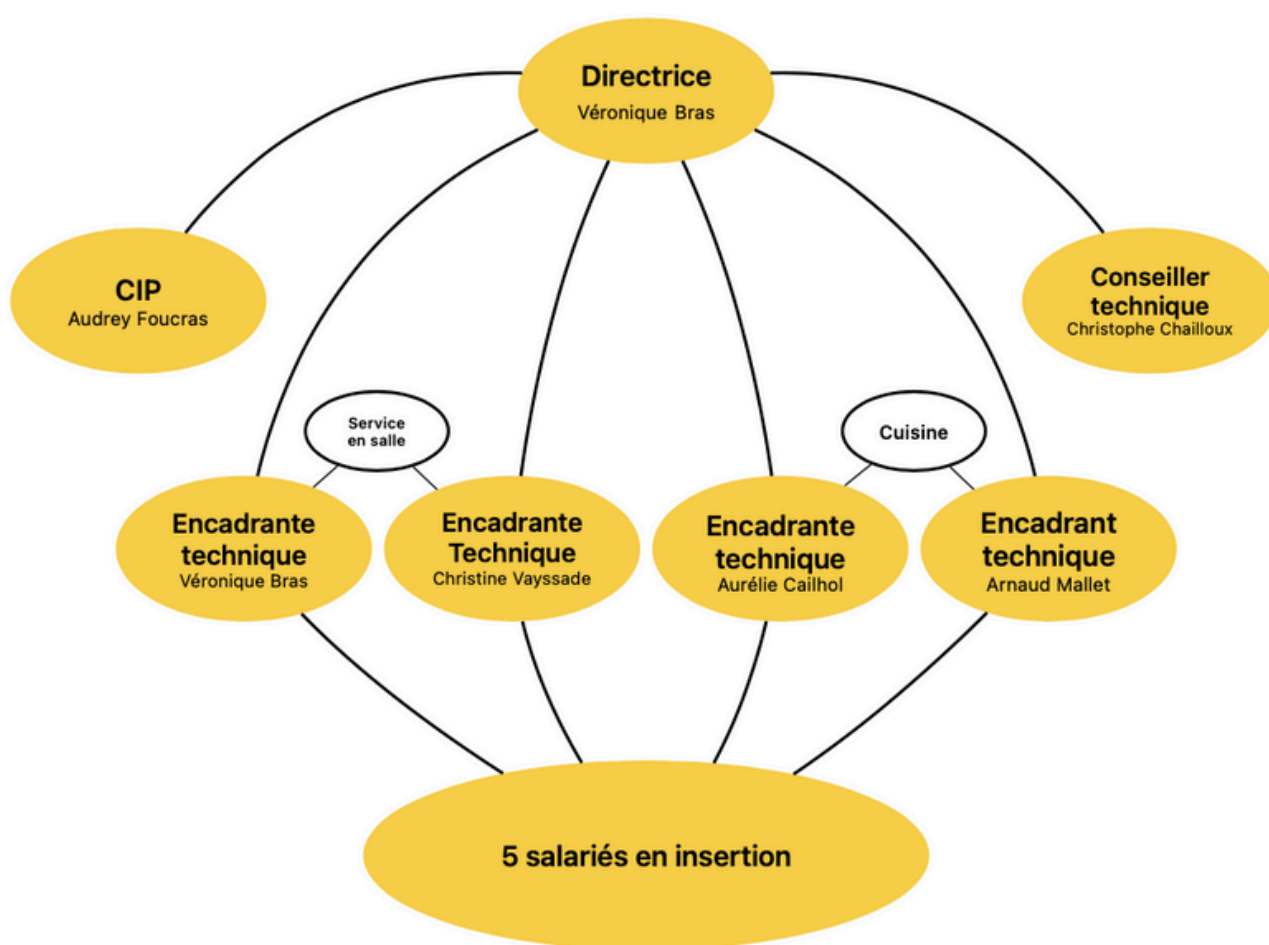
Directrice
Véronique Bras

CIP
Audrey Foucras

Conseiller technique
Christophe Chailloux

Service en salle

Cuisine

Encadrante technique
Véronique Bras

Encadrante Technique
Christine Vayssade

Encadrante technique
Aurélie Cailhol

Encadrant technique
Arnaud Mallet

5 salariés en insertion